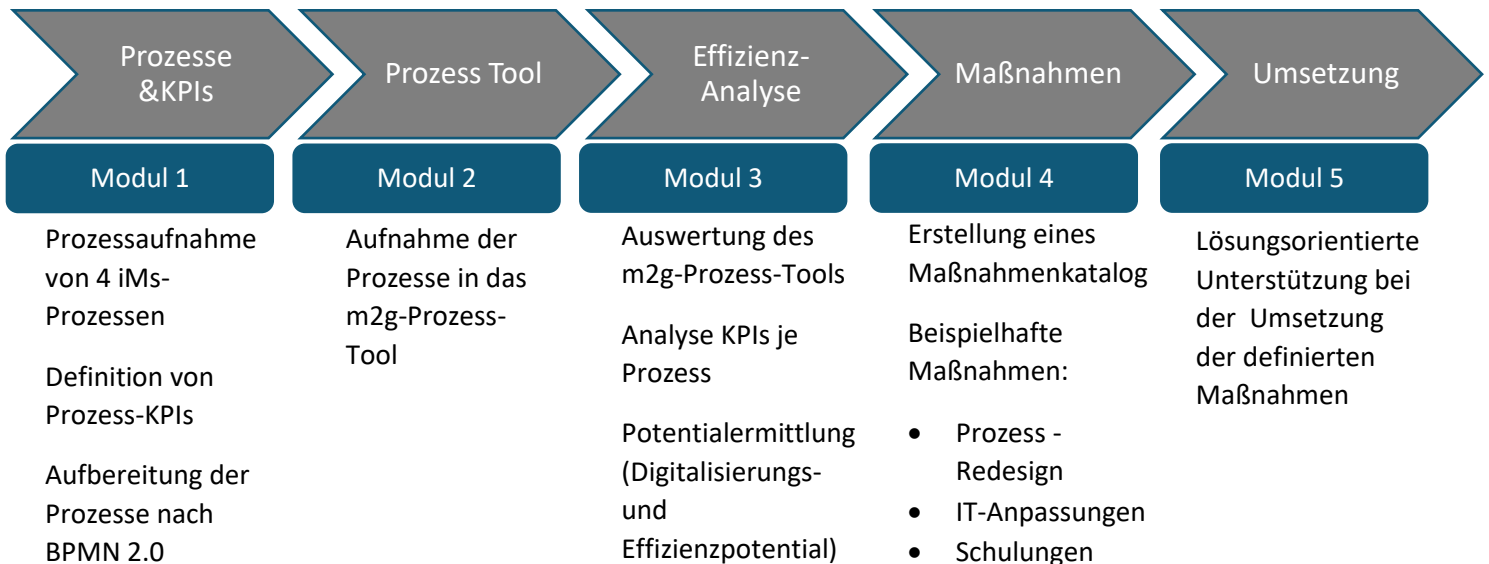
Prozesse &KPIs

Modul 1

Prozessaufnahme von 4 iMs-Prozessen

Definition von Prozess-KPIs

Aufbereitung der Prozesse nach BPMN 2.0

Prozess Tool

Modul 2

Aufnahme der Prozesse in das m2g-Prozess-Tool

Effizienz-Analyse

Modul 3

Auswertung des m2g-Prozess-Tools

Analyse KPIs je Prozess

Potentialermittlung (Digitalisierungs- und Effizienzpotential)

Maßnahmen

Modul 4

Erstellung eines Maßnahmenkatalog

Beispielhafte Maßnahmen:

- Prozess - Redesign
- IT-Anpassungen
- Schulungen

Umsetzung

Modul 5

Lösungsorientierte Unterstützung bei der Umsetzung der definierten Maßnahmen